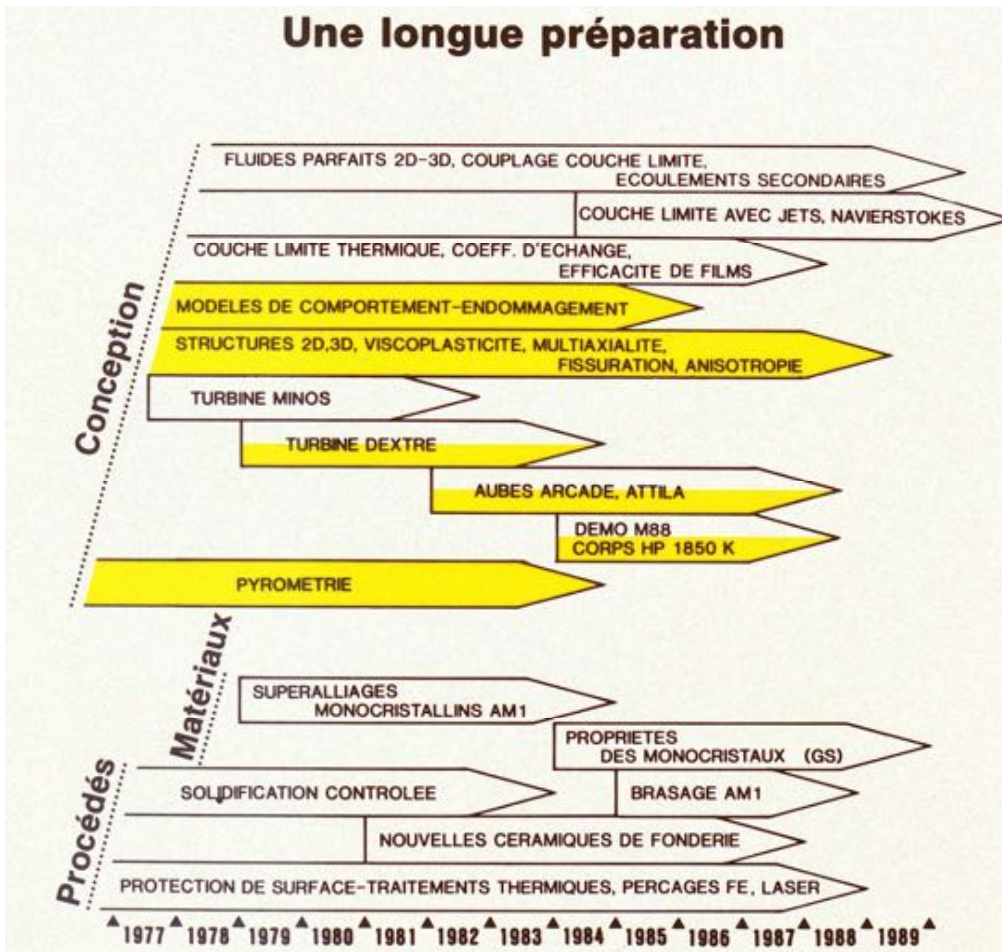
Une longue préparation

Conception

FLUIDES PARFAITS 2D-3D, COUPLAGE COUCHE LIMITE, ECOULEMENTS SECONDAIRES

COUCHE LIMITE AVEC JETS, NAVIERSTOKES

COUCHE LIMITE THERMIQUE, COEFF. D'ECHANGE, EFFICACITE DE FILMS

MODELES DE COMPORTEMENT-ENDOMMAGEMENT

STRUCTURES 2D,3D, VISCOPLASTICITE, MULTIAXIALITE, FISSURATION, ANISOTROPIE

TURBINE MINOS

TURBINE DEXTRE

AUBES ARCADE, ATTILA

DEMO M88
CORPS HP 1850 K

PYROMETRIE

Matériaux

SUPERALLIAGES MONOCRISTALLINS AM1

PROPRIETES DES MONOCRISTAUX (GS)

Procédés

SOLIDIFICATION CONTROLEE

BRASAGE AM1

NOUVELLES CERAMIQUES DE FONDERIE

PROTECTION DE SURFACE-TRAITEMENTS THERMIQUES, PERCAGES FE, LASER

1977 1978 1979 1980 1981 1982 1983 1984 1985 1986 1987 1988 1989